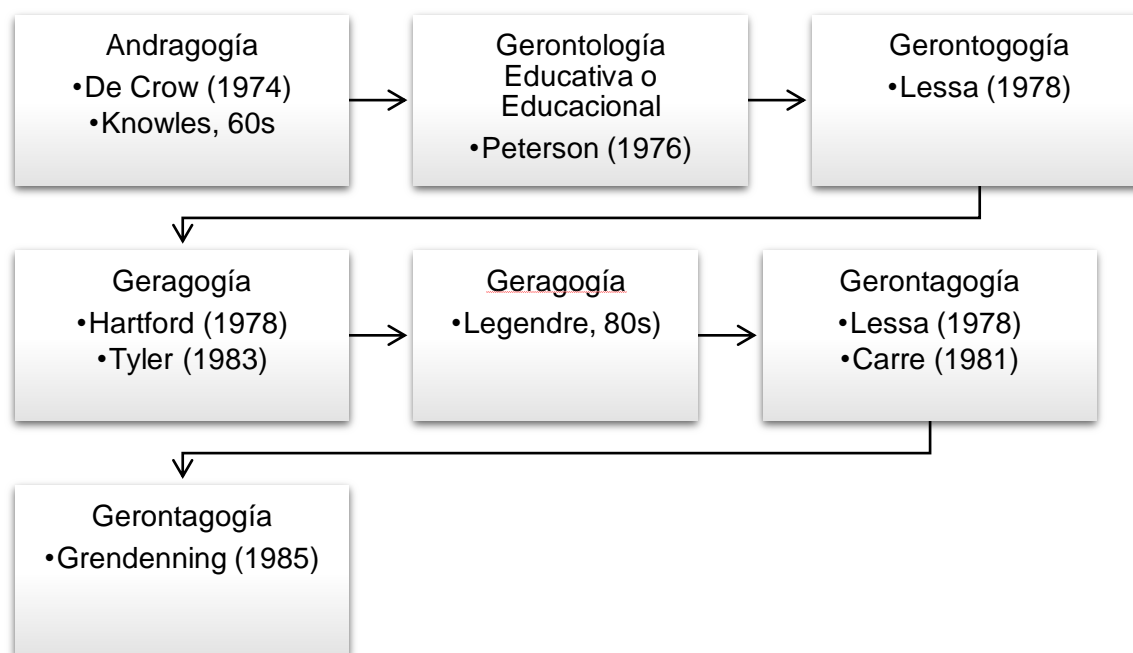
Andragogía
•De Crow (1974)
•Knowles, 60s

Gerontología Educativa o Educacional
•Peterson (1976)

Gerontogogía
•Lessa (1978)

Geragogía
•Hartford (1978)
•Tyler (1983)

Geragogía
•Legendre, 80s)

Gerontagogía
•Lessa (1978)
•Carre (1981)

Gerontagogía
•Grendenning (1985)